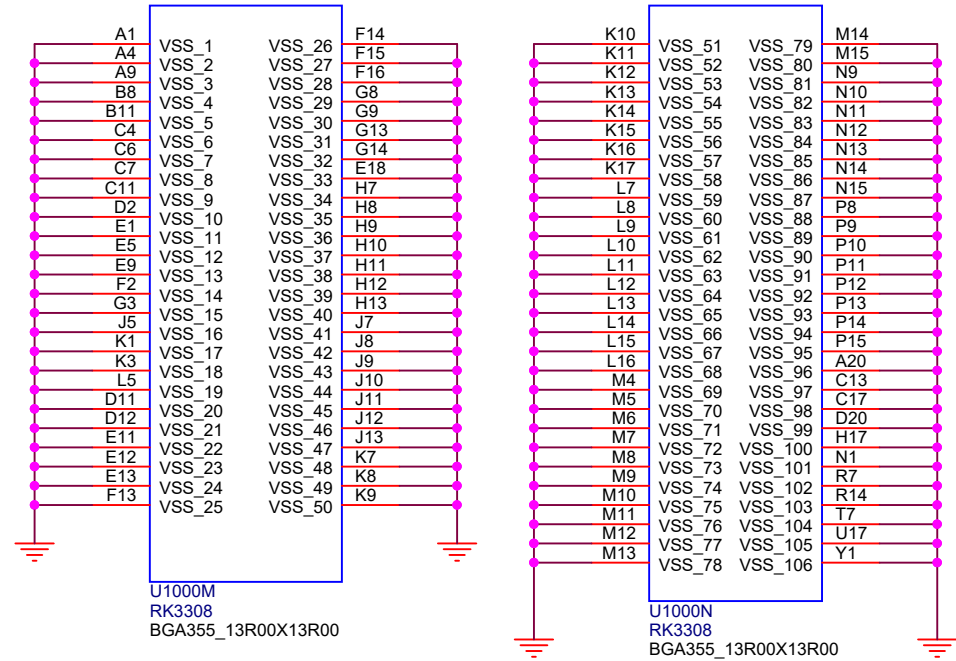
A1 VSS_1
A4 VSS_2
A9 VSS_3
B8 VSS_4
B11 VSS_5
C4 VSS_6
C6 VSS_7
C7 VSS_8
C11 VSS_9
D2 VSS_10
E1 VSS_11
E5 VSS_12
E9 VSS_13
F2 VSS_14
G3 VSS_15
J5 VSS_16
K1 VSS_17
K3 VSS_18
L5 VSS_19
D11 VSS_20
D12 VSS_21
E11 VSS_22
E12 VSS_23
E13 VSS_24
F13 VSS_25

VSS_26 F14
VSS_27 F15
VSS_28 F16
VSS_29 G8
VSS_30 G9
VSS_31 G13
VSS_32 G14
VSS_33 E18
VSS_34 H7
VSS_35 H8
VSS_36 H9
VSS_37 H10
VSS_38 H11
VSS_39 H12
VSS_40 H13
VSS_41 J7
VSS_42 J8
VSS_43 J9
VSS_44 J10
VSS_45 J11
VSS_46 J12
VSS_47 J13
VSS_48 K7
VSS_49 K8
VSS_50 K9

U1000M
RK3308
BGA355_13R00X13R00

K10 VSS_51
K11 VSS_52
K12 VSS_53
K13 VSS_54
K14 VSS_55
K15 VSS_56
K16 VSS_57
K17 VSS_58
L7 VSS_59
L8 VSS_60
L9 VSS_61
L10 VSS_62
L11 VSS_63
L12 VSS_64
L13 VSS_65
L14 VSS_66
L15 VSS_67
L16 VSS_68
M4 VSS_69
M5 VSS_70
M6 VSS_71
M7 VSS_72
M8 VSS_73
M9 VSS_74
M10 VSS_75
M11 VSS_76
M12 VSS_77
M13 VSS_78

VSS_79 M14
VSS_80 M15
VSS_81 N9
VSS_82 N10
VSS_83 N11
VSS_84 N12
VSS_85 N13
VSS_86 N14
VSS_87 N15
VSS_88 P8
VSS_89 P9
VSS_90 P10
VSS_91 P11
VSS_92 P12
VSS_93 P13
VSS_94 P14
VSS_95 P15
VSS_96 A20
VSS_97 C13
VSS_98 C17
VSS_99 D20
VSS_100 H17
VSS_101 N1
VSS_102 R7
VSS_103 R14
VSS_104 T7
VSS_105 U17
VSS_106 Y1

U1000N
RK3308
BGA355_13R00X13R00